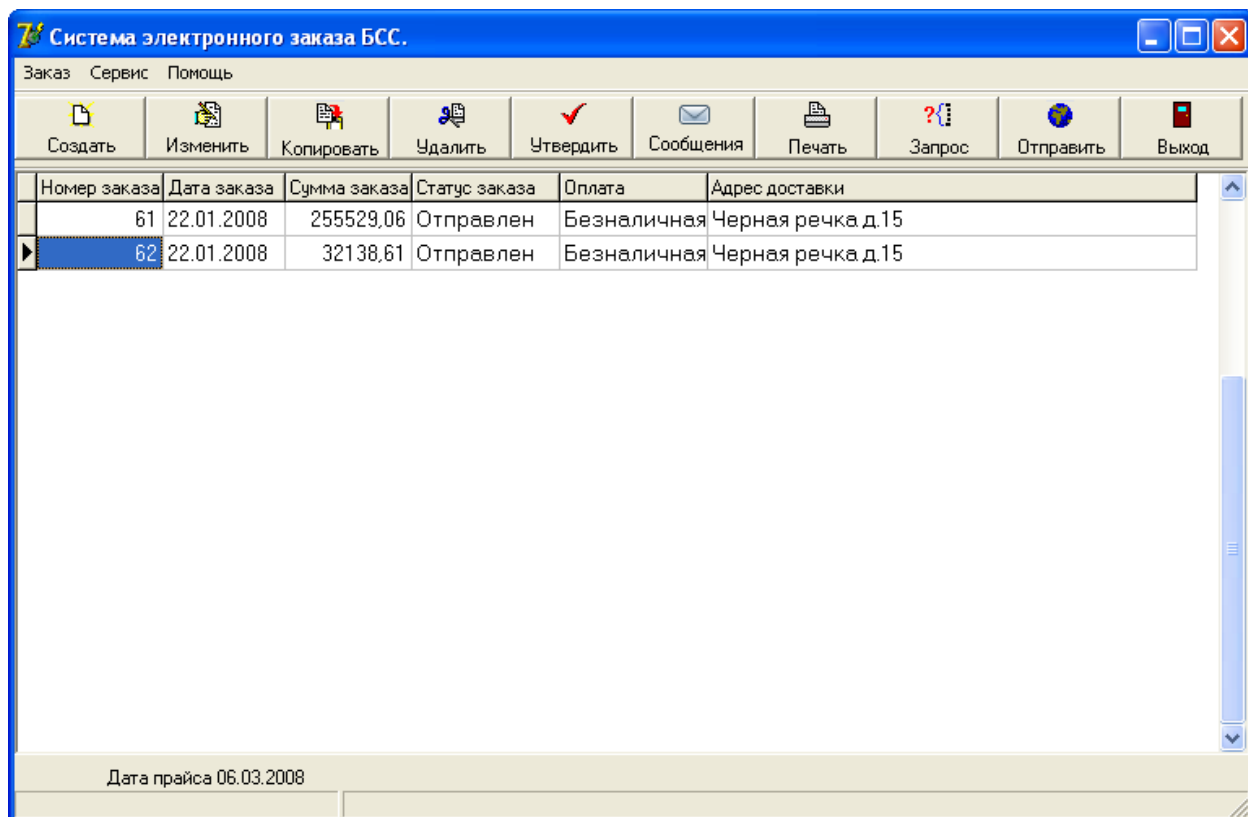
Система электронного заказа БСС.

Заказ Сервис Помощь

Создать Изменить Копировать Удалить Утвердить Сообщения Печать Запрос Отправить Выход

| Номер заказа | Дата заказа | Сумма заказа | Статус заказа | Оплата | Адрес доставки |
|---|---|---|---|---|---|
| 61 | 22.01.2008 | 255529,06 | Отправлен | Безналичная | Черная речка д.15 |
| 62 | 22.01.2008 | 32138,61 | Отправлен | Безналичная | Черная речка д.15 |

Дата прайса 06.03.2008